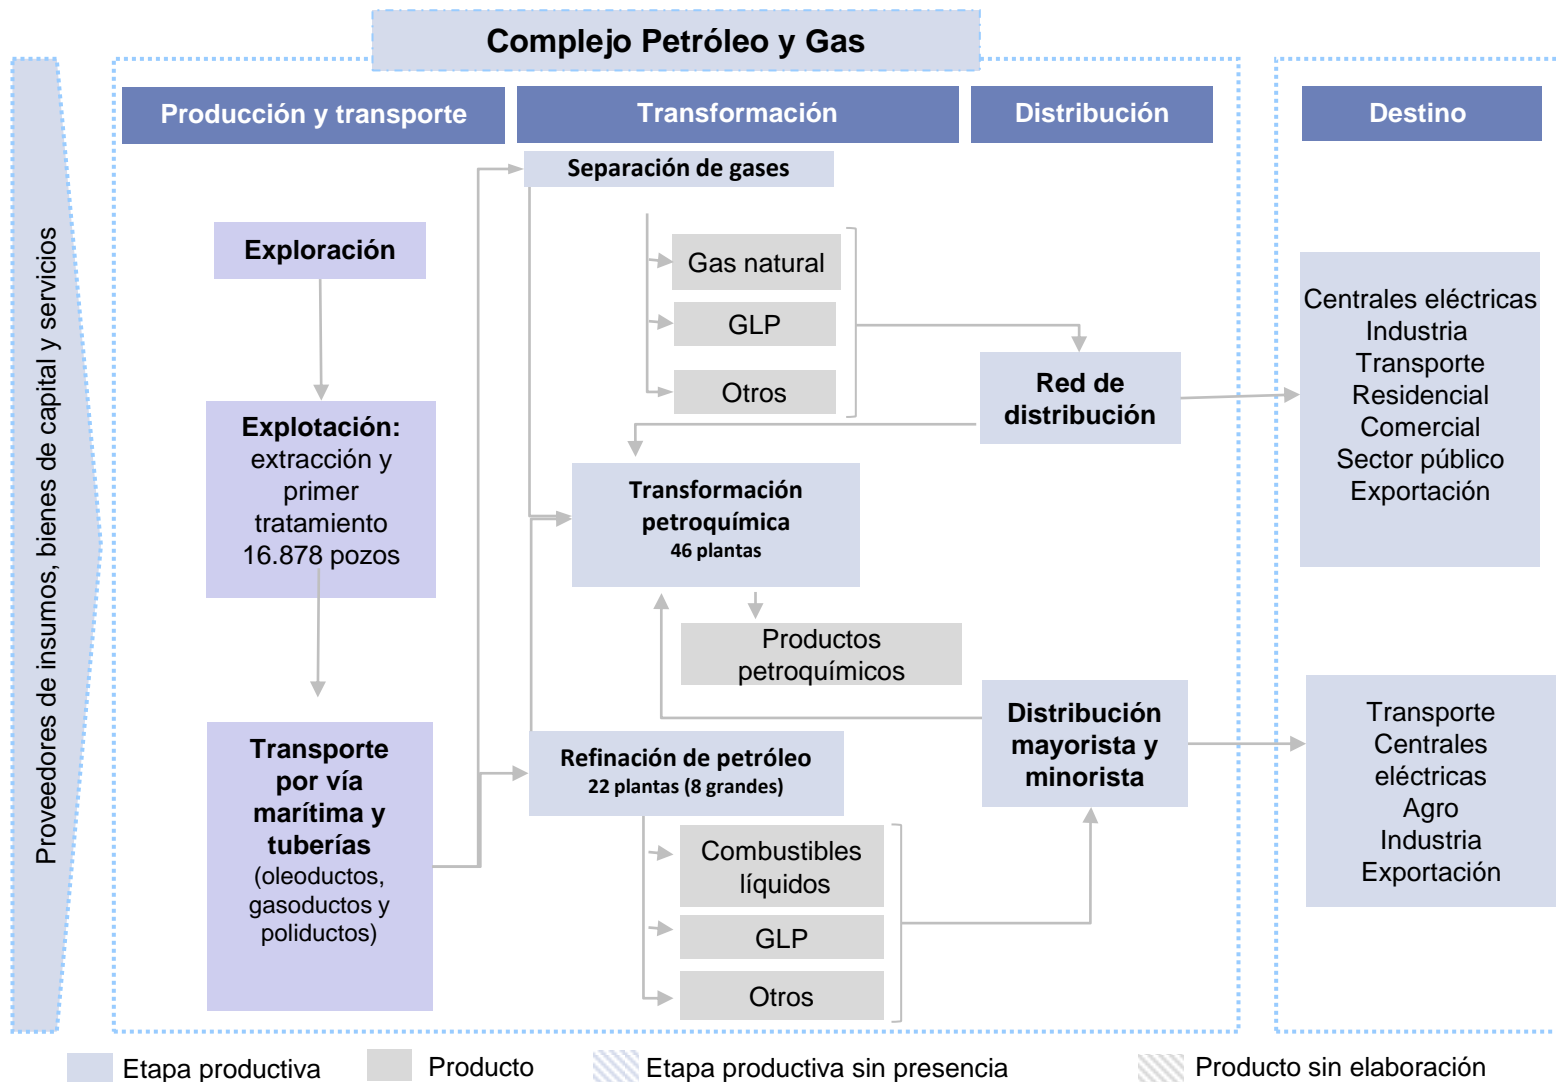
Complejo Petróleo y Gas

Proveedores de insumos, bienes de capital y servicios

Producción y transporte

Transformación

Distribución

Destino

Separación de gases

Exploración

Gas natural

GLP

Otros

Red de distribución

Explotación: extracción y primer tratamiento 16.878 pozos

Centrales eléctricas
Industria
Transporte
Residencial
Comercial
Sector público
Exportación

Transformación petroquímica
46 plantas

Productos petroquímicos

Distribución mayorista y minorista

Transporte por vía marítima y tuberías (oleoductos, gasoductos y poliductos)

Refinación de petróleo
22 plantas (8 grandes)

Transporte
Centrales eléctricas
Agro
Industria
Exportación

Combustibles líquidos

GLP

Otros

Etapa productiva Producto Etapa productiva sin presencia Producto sin elaboración